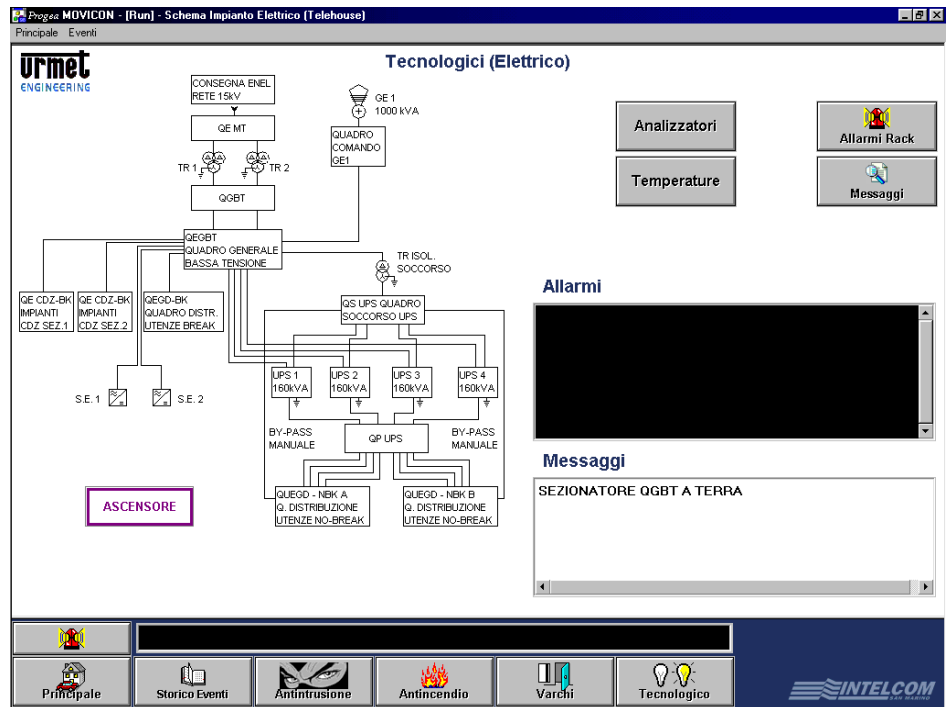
Progea MOVICON - [Run] - Schema Impianto Elettrico (Telehouse)

Principale Eventi

urmet ENGINEERING

Tecnologici (Elettrico)

CONSEGNA ENEL RETE 15kV

QE MT

TR 1

TR 2

QGBT

GE 1 1000 kVA

QUADRO COMANDO GE1

QEGBT QUADRO GENERALE BASSA TENSIONE

TR ISOL. SOCCORSO

QE CDZ-BK IMPIANTI CDZ SEZ.1

QE CDZ-BK IMPIANTI CDZ SEZ.2

QEGD-BK QUADRO DISTR. UTENZE BREAK

QS UPS QUADRO SOCCORSO UPS

UPS 1 160kVA

UPS 2 160kVA

UPS 3 160kVA

UPS 4 160kVA

S.E. 1

S.E. 2

BY-PASS MANUALE

QP UPS

BY-PASS MANUALE

ASCENSORE

QUEGD - NBK A Q. DISTRIBUZIONE UTENZE NO-BREAK

QUEGD - NBK B Q. DISTRIBUZIONE UTENZE NO-BREAK

Analizzatori

Temperature

Allarmi Rack

Messaggi

Allarmi

Messaggi

SEZIONATORE QGBT A TERRA

Principale

Storico Eventi

Antintrusione

Antincendio

Varchi

Tecnologico

INTELCOM SAN MARINO